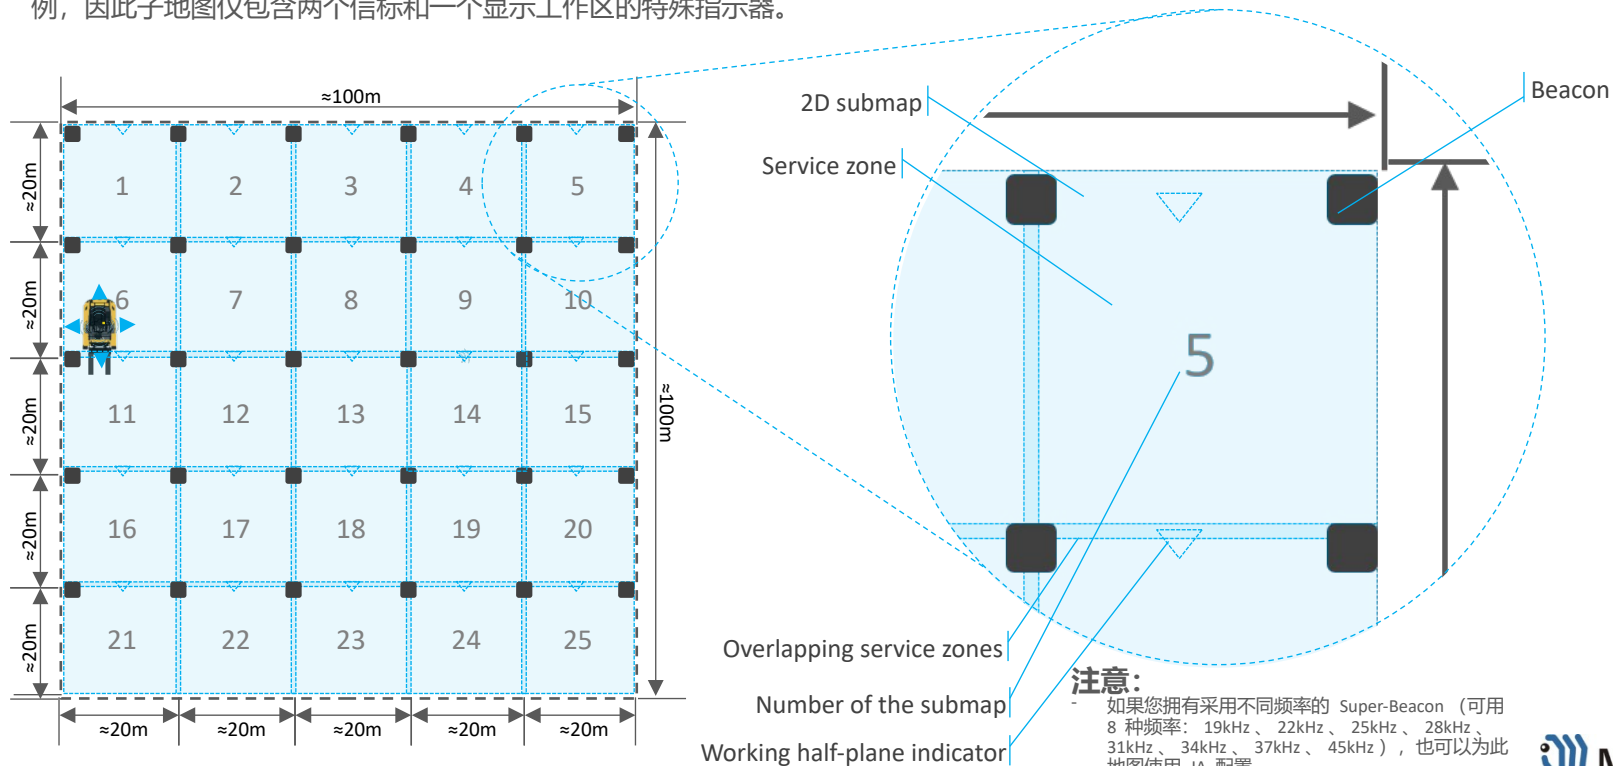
例，因此子地图仅包含两个信标和一个显示工作区的特殊指示器。

≈100m

≈20m ≈20m ≈20m ≈20m ≈20m

1 2 3 4 5
6 7 8 9 10
11 12 13 14 15
16 17 18 19 20
21 22 23 24 25

≈20m ≈20m ≈20m ≈20m ≈20m

≈100m

2D submap

Service zone

Beacon

5

Overlapping service zones

Number of the submap

Working half-plane indicator

注意:

- 如果您拥有采用不同频率的 Super-Beacon （可用 8 种频率： 19kHz 、 22kHz 、 25kHz 、 28kHz 、 31kHz 、 34kHz 、 37kHz 、 45kHz ），也可以为此 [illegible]